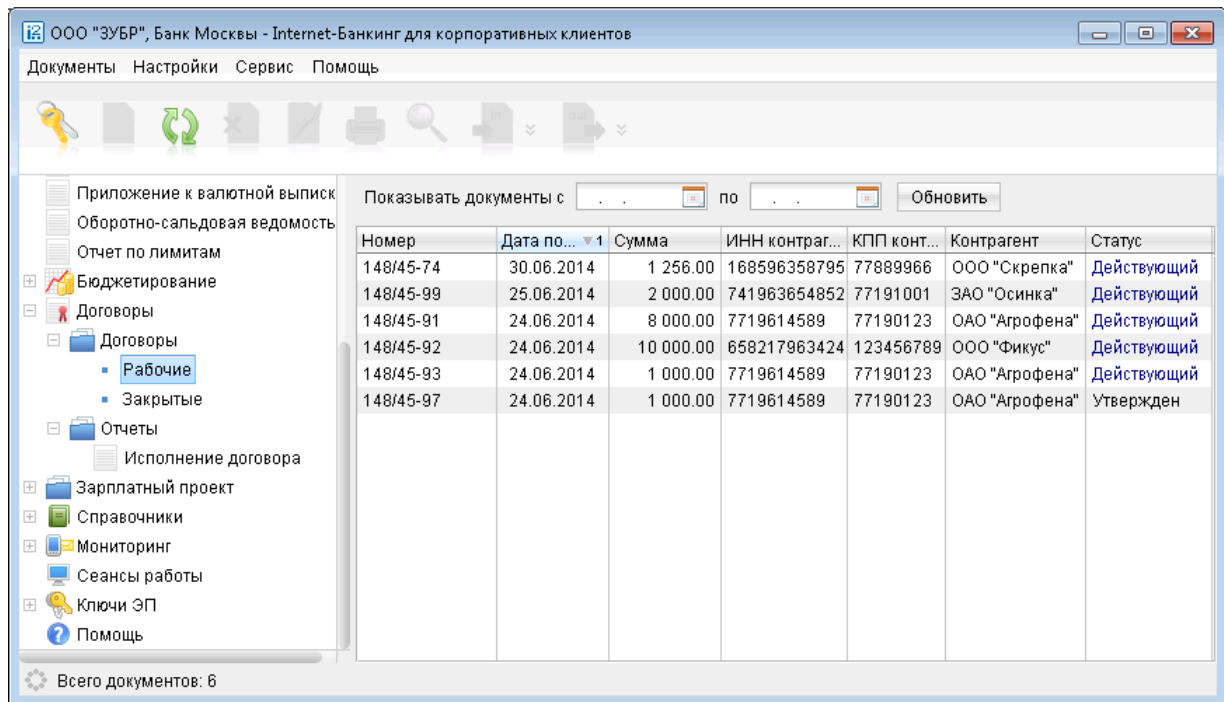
ООО "ЗУБР", Банк Москвы - Internet-Банкинг для корпоративных клиентов

Документы Настройки Сервис Помощь

Приложение к валютной выписк
Оборотно-сальдовая ведомость
Отчет по лимитам
Бюджетирование
Договоры
Договоры
Рабочие
Закрытые
Отчеты
Исполнение договора
Зарплатный проект
Справочники
Мониторинг
Сеансы работы
Ключи ЭП
Помощь

Показывать документы с . . по . . Обновить

| Номер | Дата по... 1 | Сумма | ИНН контраг... | КПП конт... | Контрагент | Статус |
|---|---|---|---|---|---|---|
| 148/45-74 | 30.06.2014 | 1 256.00 | 168596358795 | 77889966 | ООО "Скрепка" | Действующий |
| 148/45-99 | 25.06.2014 | 2 000.00 | 741963654852 | 77191001 | ЗАО "Осинка" | Действующий |
| 148/45-91 | 24.06.2014 | 8 000.00 | 7719614589 | 77190123 | ОАО "Агрофена" | Действующий |
| 148/45-92 | 24.06.2014 | 10 000.00 | 658217963424 | 123456789 | ООО "Фикус" | Действующий |
| 148/45-93 | 24.06.2014 | 1 000.00 | 7719614589 | 77190123 | ОАО "Агрофена" | Действующий |
| 148/45-97 | 24.06.2014 | 1 000.00 | 7719614589 | 77190123 | ОАО "Агрофена" | Утвержден |

Всего документов: 6